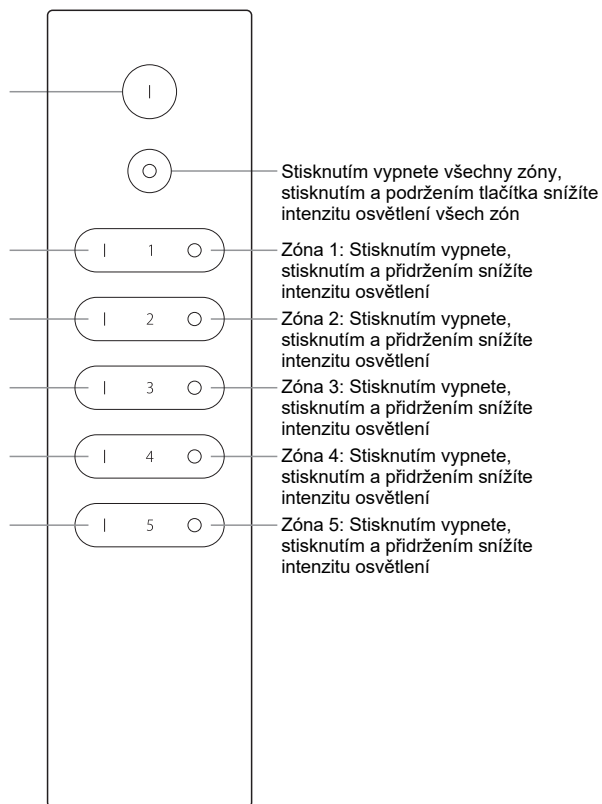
I

O

Stisknutím vypnete všechny zóny, stisknutím a podržením tlačítka snížíte intenzitu osvětlení všech zón

I 1 O

Zóna 1: Stisknutím vypnete, stisknutím a přidržením snížíte intenzitu osvětlení

I 2 O

Zóna 2: Stisknutím vypnete, stisknutím a přidržením snížíte intenzitu osvětlení

I 3 O

Zóna 3: Stisknutím vypnete, stisknutím a přidržením snížíte intenzitu osvětlení

I 4 O

Zóna 4: Stisknutím vypnete, stisknutím a přidržením snížíte intenzitu osvětlení

I 5 O

Zóna 5: Stisknutím vypnete, stisknutím a přidržením snížíte intenzitu osvětlení